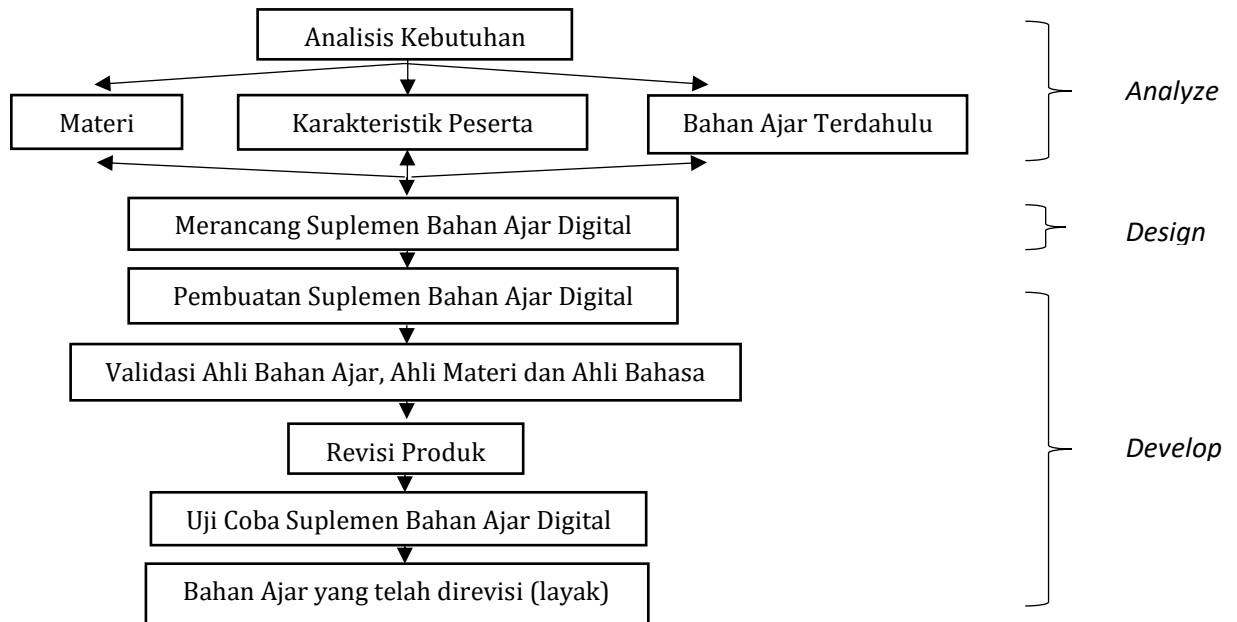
Analisis Kebutuhan

Materi

Karakteristik Peserta

Bahan Ajar Terdahulu

*Analyze*

Merancang Suplemen Bahan Ajar Digital

*Design*

Pembuatan Suplemen Bahan Ajar Digital

Validasi Ahli Bahan Ajar, Ahli Materi dan Ahli Bahasa

Revisi Produk

Uji Coba Suplemen Bahan Ajar Digital

Bahan Ajar yang telah direvisi (layak)

*Develop*